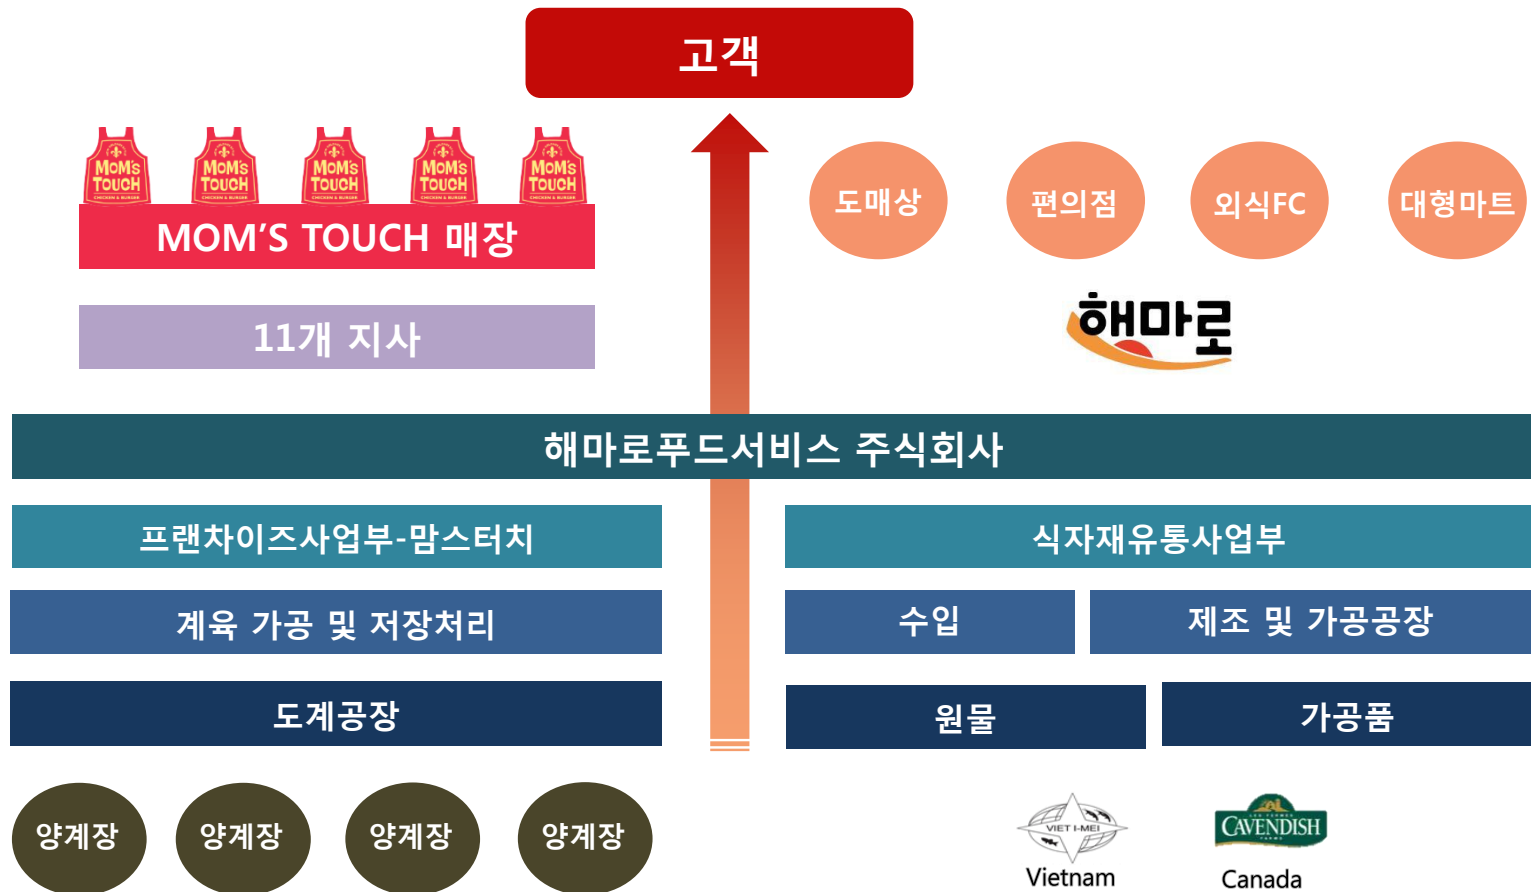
고객

MOM'S TOUCH MOM'S TOUCH MOM'S TOUCH MOM'S TOUCH MOM'S TOUCH

MOM'S TOUCH 매장

11개 지사

도매상 편의점 외식FC 대형마트

해마로

해마로푸드서비스 주식회사

프랜차이즈사업부-맘스터치

계육 가공 및 저장처리

도계공장

양계장 양계장 양계장 양계장

식자재유통사업부

수입

제조 및 가공공장

원물

가공품

VIET I-MEI
Vietnam

CAVENDISH
Canada